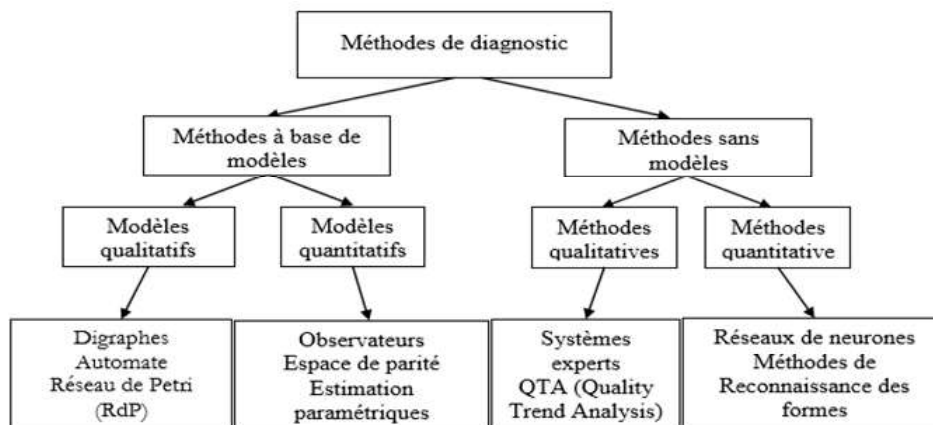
Méthodes de diagnostic

Méthodes à base de modèles

Méthodes sans modèles

Modèles qualitatifs

Modèles quantitatifs

Méthodes qualitatives

Méthodes quantitative

Digraphes
Automate
Réseau de Petri (RdP)

Observateurs
Espace de parité
Estimation paramétriques

Systèmes experts
QTA (Quality Trend Analysis)

Réseaux de neurones
Méthodes de Reconnaissance des formes